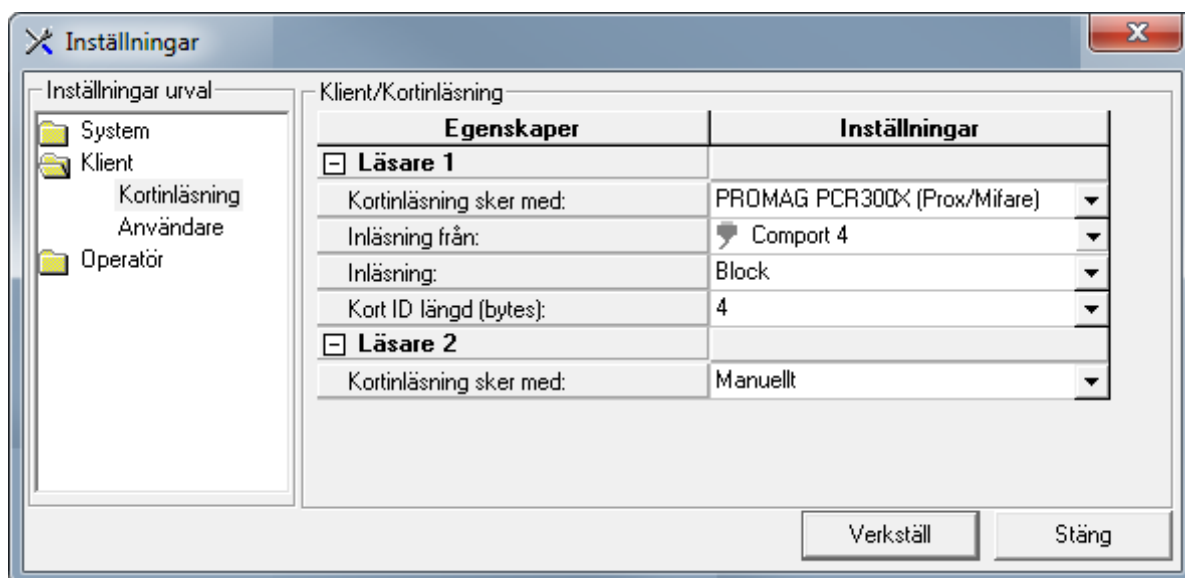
Inställningar

Inställningar urval

System
Klient
Kortinläsning
Användare
Operatör

Klient/Kortinläsning

| Egenskaper | Inställningar |
|---|---|
| ⊟ Läsare 1 | |
| Kortinläsning sker med: | PROMAG PCR300X (Prox/Mifare) |
| Inläsning från: | Comport 4 |
| Inläsning: | Block |
| Kort ID längd (bytes): | 4 |
| ⊟ Läsare 2 | |
| Kortinläsning sker med: | Manuellt |

Verkställ
Stäng